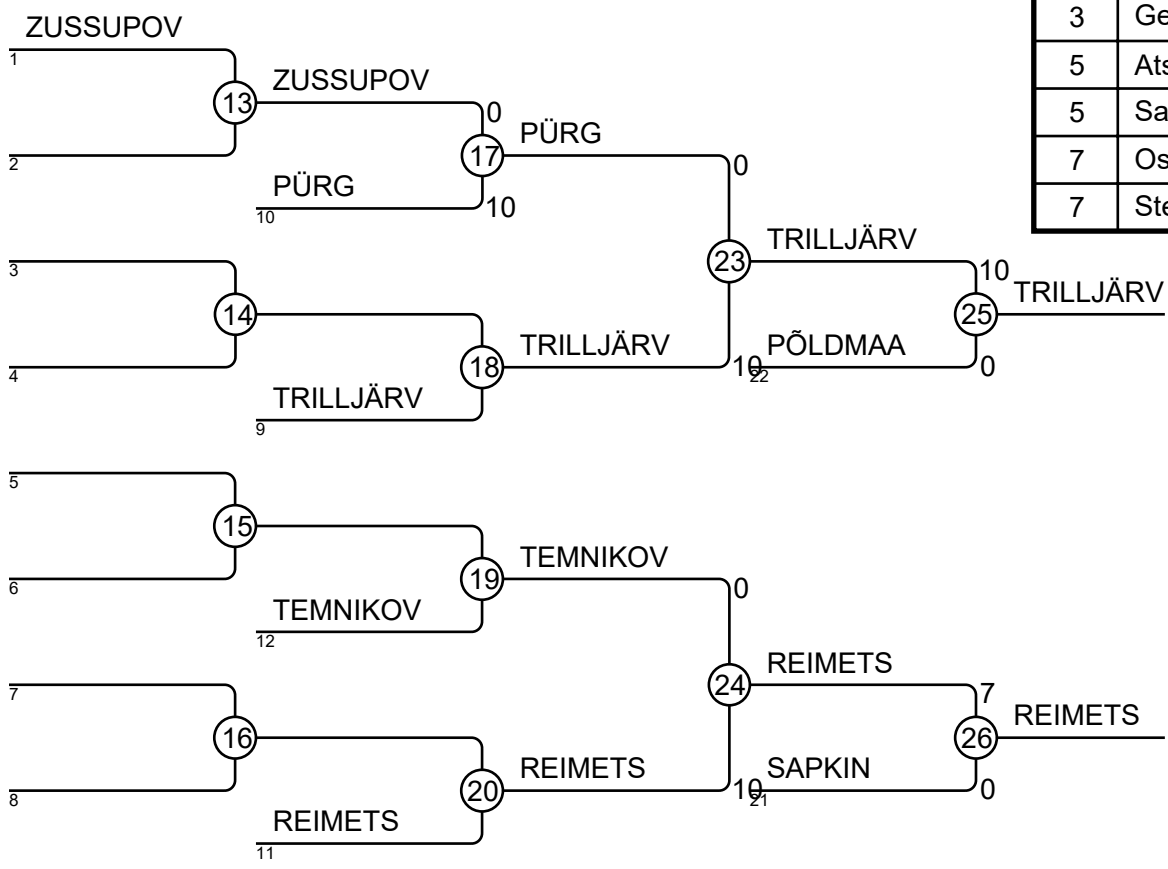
ZUSSUPOV
1
13
ZUSSUPOV
0
2
17
PÜRG
PÜRG
10
10
0
3
14
23
TRILLJÄRV
10
25
TRILLJÄRV
4
18
TRILLJÄRV
10
PÕLDMAA
22
0
TRILLJÄRV
9
5
15
19
TEMNIKOV
6
TEMNIKOV
0
12
7
24
REIMETS
7
16
26
REIMETS
8
20
REIMETS
10
SAPKIN
21
0
REIMETS
11

| 3 | Ge |
|---|---|
| 5 | Ats |
| 5 | Sa |
| 7 | Os |
| 7 | Ste |